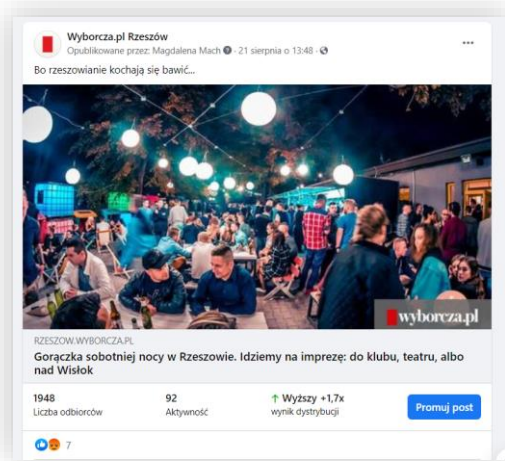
Wyborcza.pl Rzeszów
Opublikowane przez: Magdalena Mach · 21 sierpnia o 13:48 ·

...

Bo rzeszowianie kochają się bawić...

wyborcza.pl

RZESZOW.WYBORCZA.PL
Gorączka sobotniej nocy w Rzeszowie. Idziemy na imprezę: do klubu, teatru, albo nad Wisłok

| 1948 | 92 | ↑ Wyższy +1,7x | Promuj post |
|---|---|---|---|
| Liczba odbiorców | Aktywność | wynik dystrybucji | |

7